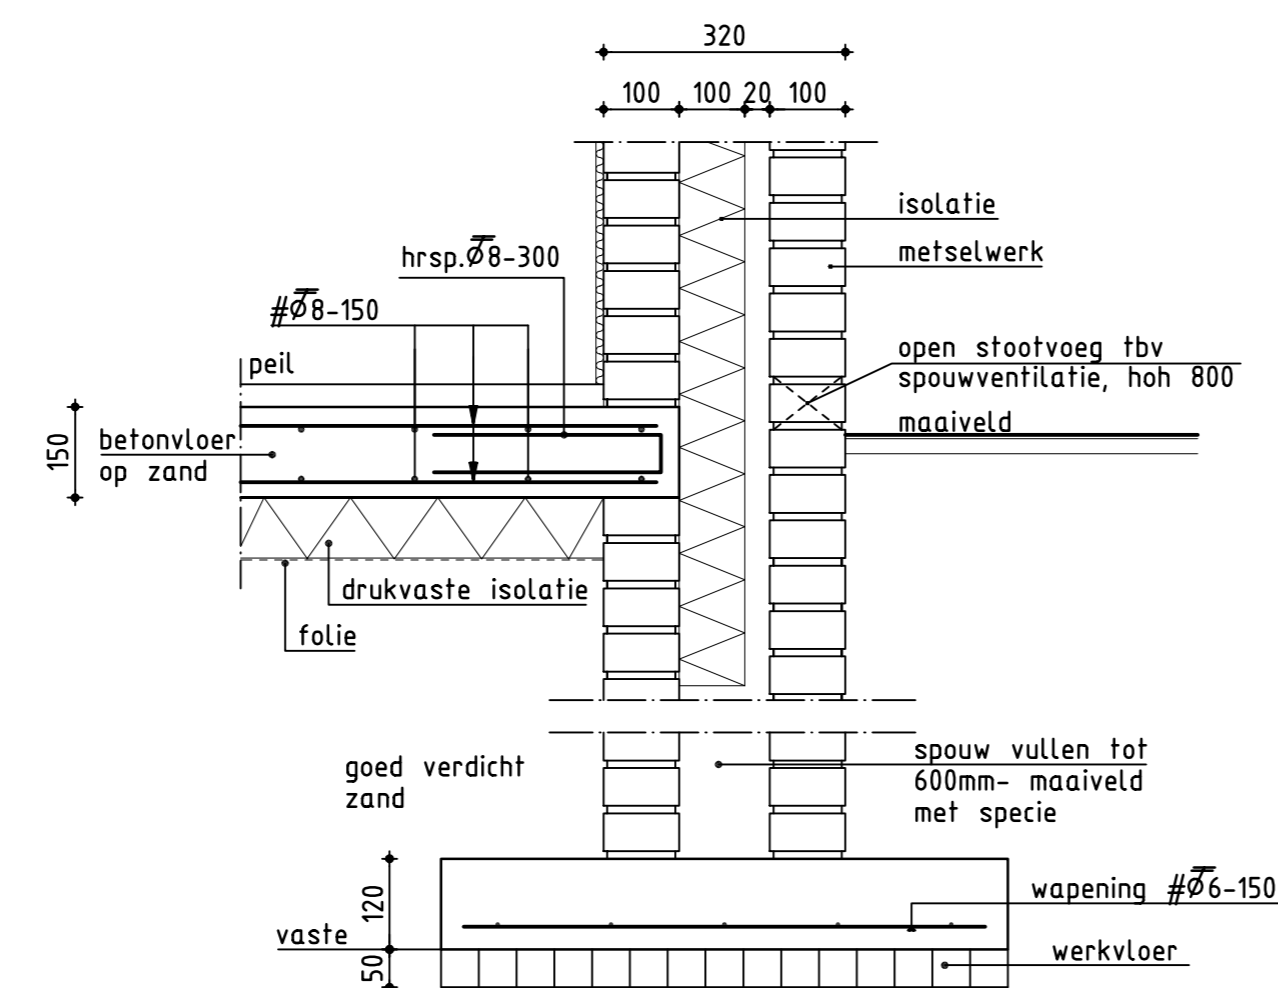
320

100 100 20 100

isolatie

metselwerk

hrsp.$\overline{\varnothing}$8-300

#$\overline{\varnothing}$8-150

peil

open stootvoeg tbv spouwventilatie, hoh 800

maaiveld

150

betonvloer op zand

drukvaste isolatie

folie

goed verdicht zand

spouw vullen tot 600mm- maaiveld met specie

120

wapening #$\overline{\varnothing}$6-150

vaste

50

werkvloer